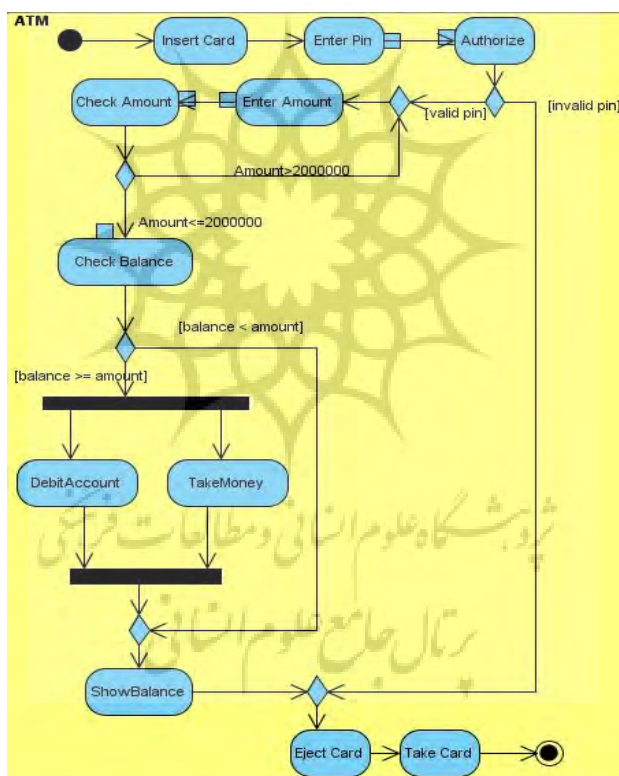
ATM

Insert Card

Enter Pin

Authorize

Check Amount

Enter Amount

[valid pin]

[invalid pin]

Amount>2000000

Amount<=2000000

Check Balance

[balance < amount]

[balance >= amount]

DebitAccount

TakeMoney

ShowBalance

Eject Card

Take Card

پژوهشگاه علوم انسانی و مطالعات فرهنگی

پرتال جامع علوم انسانی